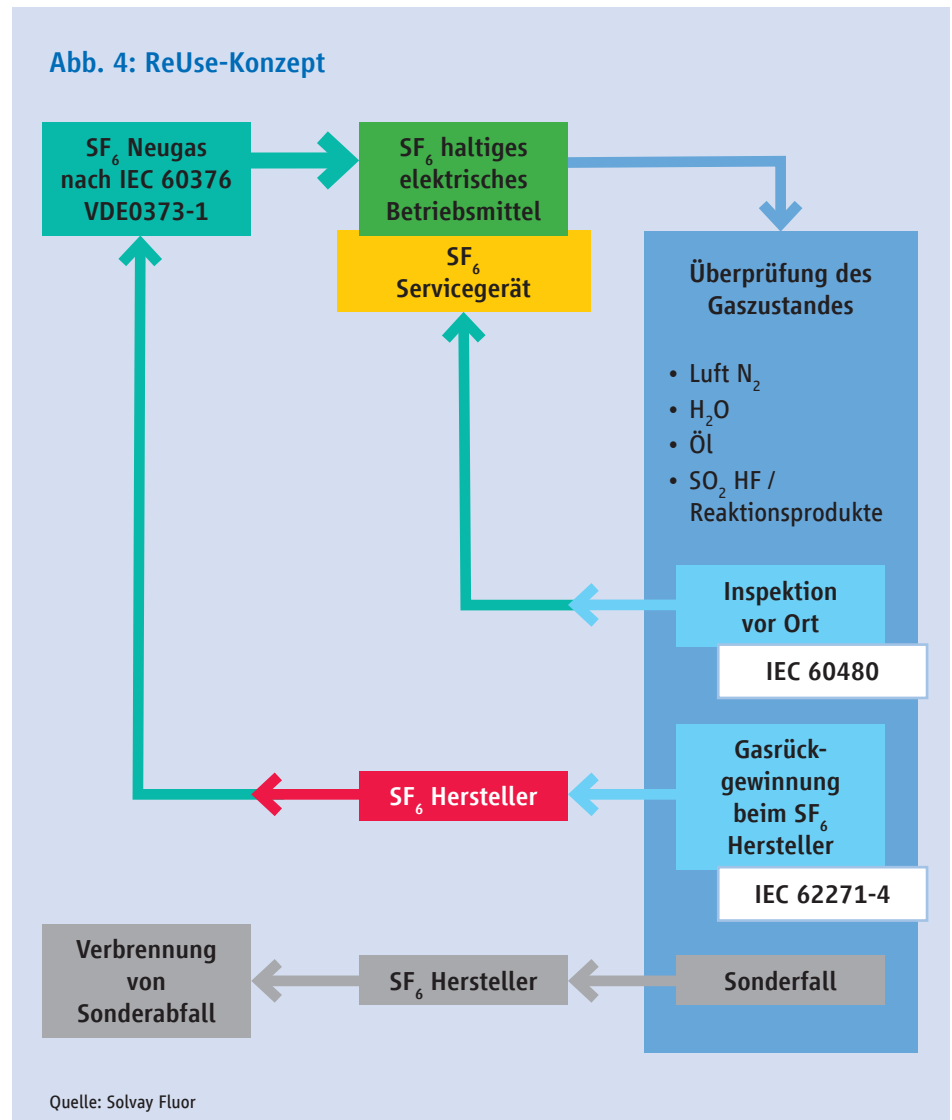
Abb. 4: ReUse-Konzept

$SF_6$ Neugas nach IEC 60376 VDE0373-1

$SF_6$ haltiges elektrisches Betriebsmittel

$SF_6$ Servicegerät

Überprüfung des Gaszustandes

• Luft $N_2$
• $H_2O$
• Öl
• $SO_2$ HF / Reaktionsprodukte

Inspektion vor Ort

IEC 60480

Gasrückgewinnung beim $SF_6$ Hersteller

IEC 62271-4

$SF_6$ Hersteller

Verbrennung von Sonderabfall

$SF_6$ Hersteller

Sonderfall

Quelle: Solvay Fluor